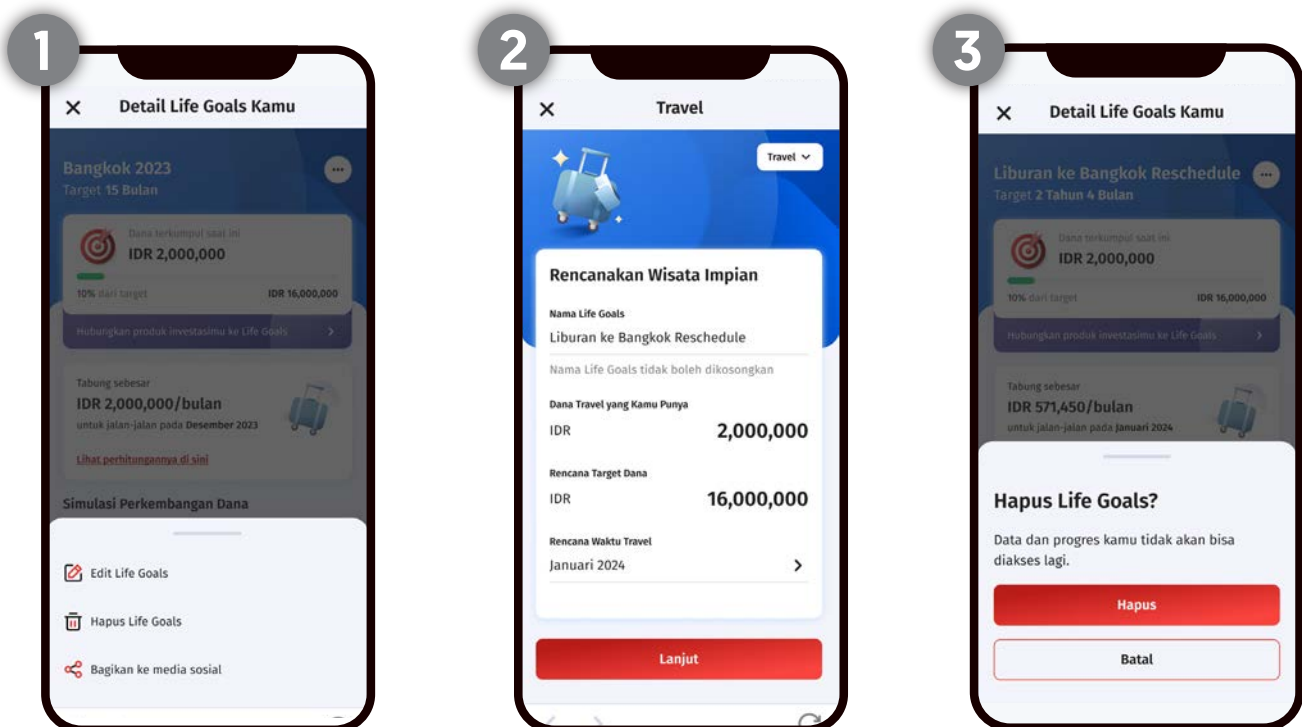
1

Detail Life Goals Kamu

Bangkok 2023
Target 15 Bulan

Dana terkumpul saat ini
IDR 2,000,000
10% dari target
IDR 16,000,000

Hubungkan produk investasimu ke Life Goals

Tabung sebesar
IDR 2,000,000/bulan
untuk jalan-jalan pada Desember 2023

Lihat perhitungannya di sini

Simulasi Perkembangan Dana

Edit Life Goals
Hapus Life Goals
Bagikan ke media sosial

2

Travel

Travel

Rencanakan Wisata Impian

Nama Life Goals
Liburan ke Bangkok Reschedule
Nama Life Goals tidak boleh dikosongkan

Dana Travel yang Kamu Punya
IDR 2,000,000

Rencana Target Dana
IDR 16,000,000

Rencana Waktu Travel
Januari 2024

Lanjut

3

Detail Life Goals Kamu

Liburan ke Bangkok Reschedule
Target 2 Tahun 4 Bulan

Dana terkumpul saat ini
IDR 2,000,000
10% dari target
IDR 16,000,000

Hubungkan produk investasimu ke Life Goals

Tabung sebesar
IDR 571,450/bulan
untuk jalan-jalan pada Januari 2024

Hapus Life Goals?

Data dan progres kamu tidak akan bisa diakses lagi.

Hapus

Batal